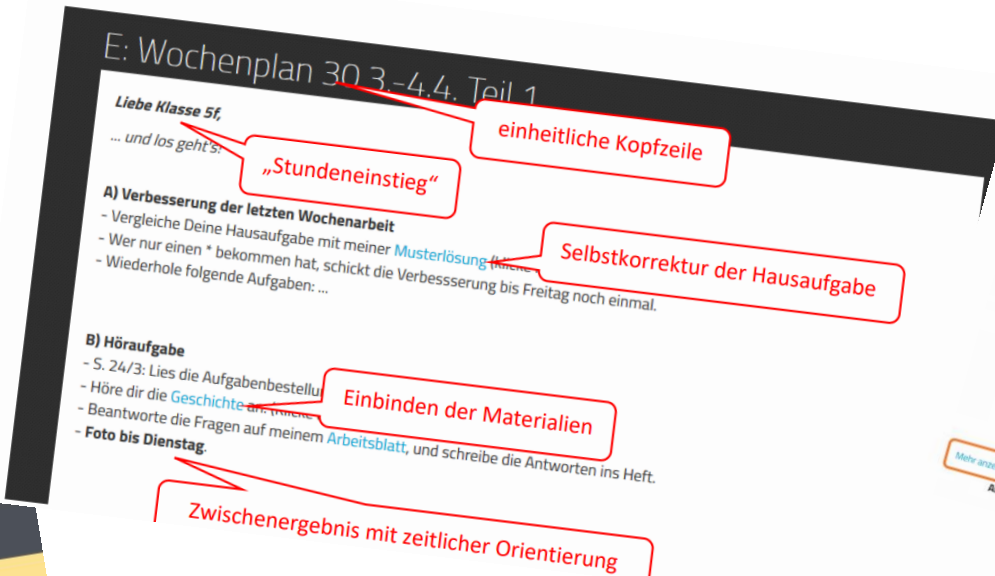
E: Wochenplan 30.3.-4.4. Teil 1

einheitliche Kopfzeile

Liebe Klasse 5f,

... und los geht's!

„Stundeneinstieg“

A) Verbesserung der letzten Wochenarbeit
- Vergleiche Deine Hausaufgabe mit meiner Musterlösung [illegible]
- Wer nur einen * bekommen hat, schickt die Verbesserung bis Freitag noch einmal.
- Wiederhole folgende Aufgaben: ...

Selbstkorrektur der Hausaufgabe

B) Höraufgabe
- S. 24/3: Lies die Aufgabenbestellu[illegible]
- Höre dir die Geschichte an. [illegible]
- Beantworte die Fragen auf meinem Arbeitsblatt, und schreibe die Antworten ins Heft.
- Foto bis Dienstag.

Einbinden der Materialien

Zwischenergebnis mit zeitlicher Orientierung

Mehr anze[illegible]